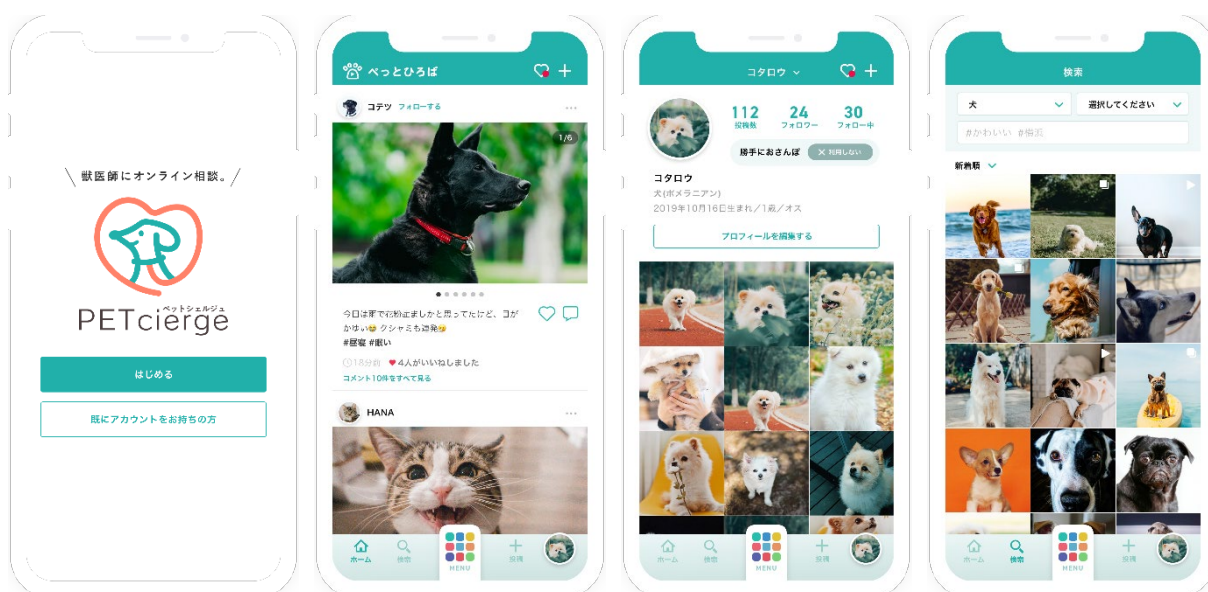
＼獣医師にオンライン相談。／

ペットシェルジュ
PETcierge

はじめる

既にアカウントをお持ちの方

ぺっとひろば

コテツ フォローする

1/6

今日は家で花粉症しかと思ってたけど、コガかゆい😂 クシャミも連発😂
#居間 #眠い

1日前 4人がいいねしました

コメント10件をすべて見る

HANA

ホーム 検索 MENU 投稿

コタロウ

112 投稿数 24 フォロワー 30 フォロー中

勝手におさんぽ ✕ 利用しない

コタロウ
犬(ポメラニアン)
2019年10月16日生まれ／1歳／オス

プロフィールを編集する

ホーム 検索 MENU 投稿

検索

犬

選択してください

#かわいい #検索

新着順

ホーム 検索 MENU 投稿